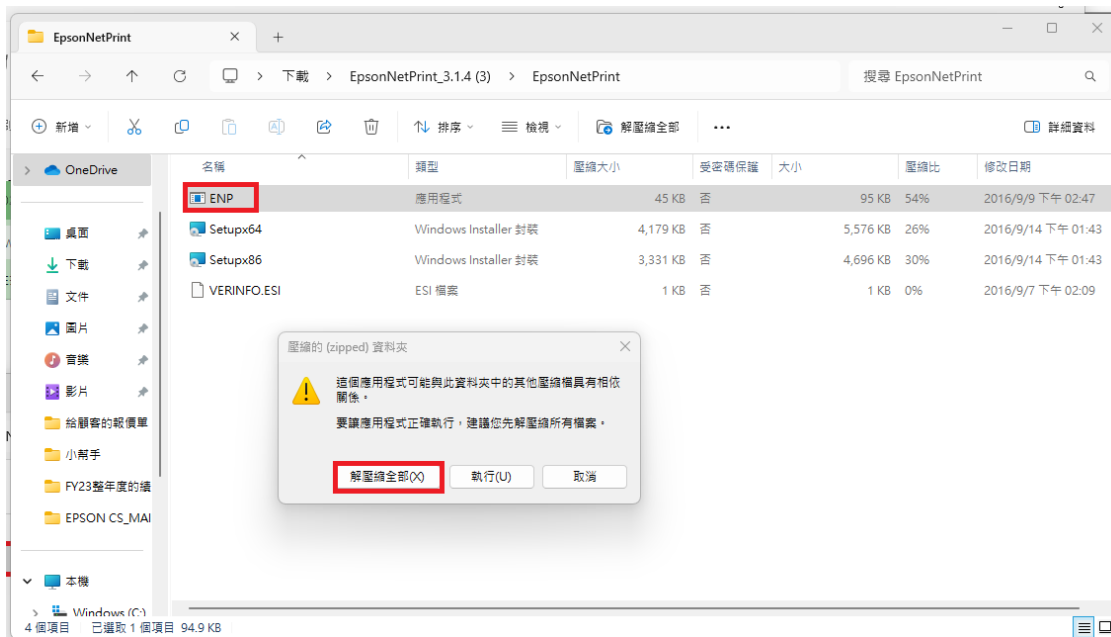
EpsonNetPrint
+
下載 > EpsonNetPrint_3.1.4 (3) > EpsonNetPrint
搜尋 EpsonNetPrint
新增
排序
檢視
解壓縮全部
...
詳細資料
OneDrive
桌面
下載
文件
圖片
音樂
影片
給顧客的報價單
小幫手
FY23整年度的績
EPSON CS_MAI
本機
Windows (C:)

| 名稱 | 類型 | 壓縮大小 | 受密碼保護 | 大小 | 壓縮比 | 修改日期 |
|---|---|---|---|---|---|---|
| ENP | 應用程式 | 45 KB | 否 | 95 KB | 54% | 2016/9/9 下午 02:47 |
| Setupx64 | Windows Installer 封裝 | 4,179 KB | 否 | 5,576 KB | 26% | 2016/9/14 下午 01:43 |
| Setupx86 | Windows Installer 封裝 | 3,331 KB | 否 | 4,696 KB | 30% | 2016/9/14 下午 01:43 |
| VERINFO.ESI | ESI 檔案 | 1 KB | 否 | 1 KB | 0% | 2016/9/7 下午 02:09 |

壓縮的 (zipped) 資料夾
這個應用程式可能與此資料夾中的其他壓縮檔具有相依關係。
要讓應用程式正確執行，建議您先解壓縮所有檔案。
解壓縮全部(X)
執行(U)
取消

4 個項目 已選取 1 個項目 94.9 KB